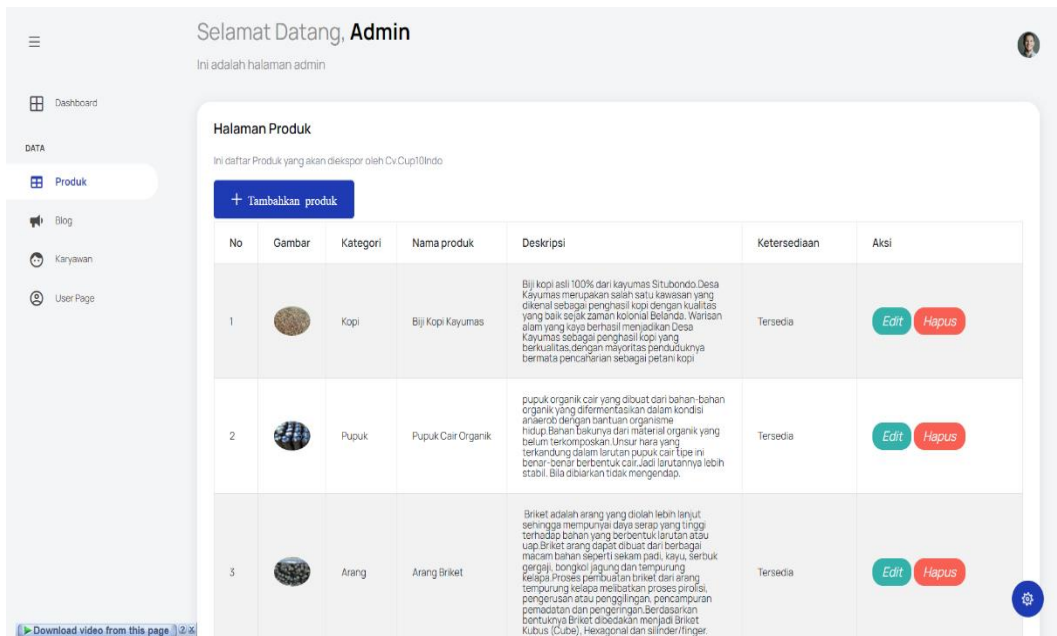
Selamat Datang, **Admin**

Ini adalah halaman admin

Dashboard

DATA

Produk

Blog

Karyawan

User Page

Halaman Produk

Ini daftar Produk yang akan diekspor oleh Cv.Cup10Indo

+ Tambahkan produk

| No | Gambar | Kategori | Nama produk | Deskripsi | Ketersediaan | Aksi |
|---|---|---|---|---|---|---|
| 1 | | Kopi | Biji Kopi Kayumas | Biji kopi asli 100% dari kayumas Situbondo.Desa Kayumas merupakan salah satu kawasan yang dikenal sebagai penghasil kopi dengan kualitas yang baik sejak zaman kolonial Belanda. Warisan alam yang kaya berhasil menjadikan Desa Kayumas sebagai penghasil kopi yang berkualitas,dengan mayoritas penduduknya bermata pencaharian sebagai petani kopi | Tersedia | Edit Hapus |
| 2 | | Pupuk | Pupuk Cair Organik | pupuk organik cair yang dibuat dari bahan-bahan organik yang difermentasikan dalam kondisi anaerob dengan bantuan organisme hidup.Bahan bakunya dari material organik yang belum terkomposkan.Unsur hara yang terkandung dalam larutan pupuk cair tipe ini benar-benar berbentuk cair.Jadi larutannya lebih stabil. Bila dibiarkan tidak mengendap. | Tersedia | Edit Hapus |
| 3 | | Arang | Arang Briket | Briket adalah arang yang diolah lebih lanjut sehingga mempunyai daya serap yang tinggi terhadap bahan yang berbentuk larutan atau uap.Briket arang dapat dibuat dari berbagai macam bahan seperti sekam padi, kayu, serbuk gergaji, bongkol jagung dan tempurung kelapa.Proses pembuatan briket dari arang tempurung kelapa melibatkan proses pirolisi, pengerusan atau penggilingan, pencampuran pemadatan dan pengeringan.Berdasarkan bentuknya Briket dibedakan menjadi Briket Kubus (Cube), Hexagonal dan silinder/finger. | Tersedia | Edit Hapus |

Download video from this page